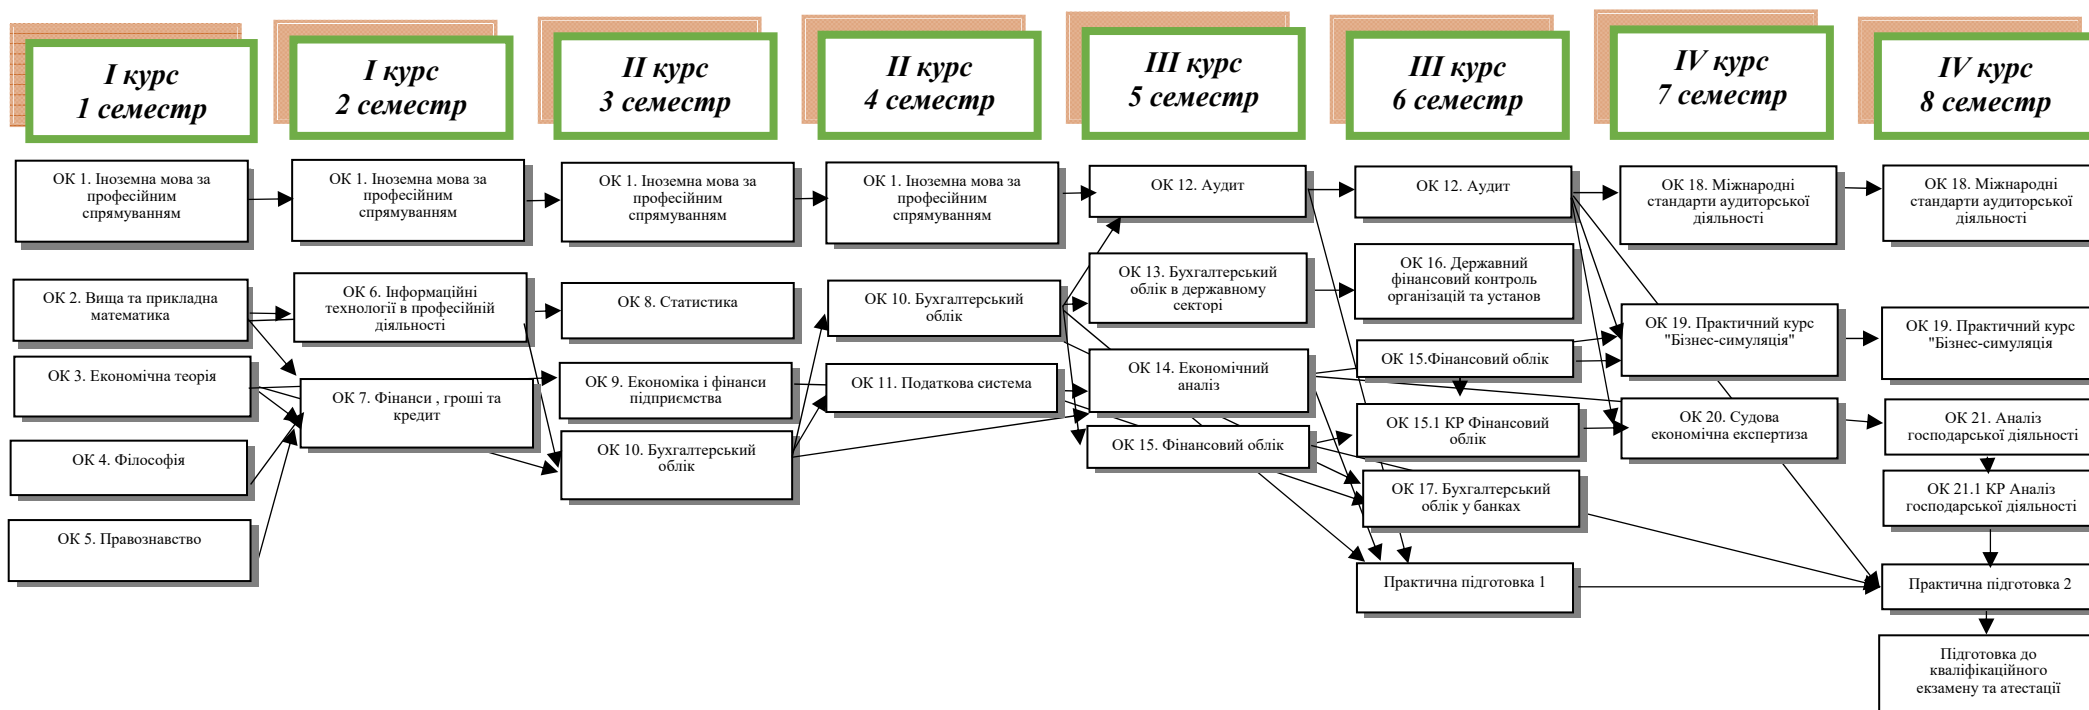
I курс
1 семестр

I курс
2 семестр

II курс
3 семестр

II курс
4 семестр

III курс
5 семестр

III курс
6 семестр

IV курс
7 семестр

IV курс
8 семестр

ОК 1. Іноземна мова за професійним спрямуванням

ОК 2. Вища та прикладна математика

ОК 3. Економічна теорія

ОК 4. Філософія

ОК 5. Правознавство

ОК 1. Іноземна мова за професійним спрямуванням

ОК 6. Інформаційні технології в професійній діяльності

ОК 7. Фінанси , гроші та кредит

ОК 1. Іноземна мова за професійним спрямуванням

ОК 8. Статистика

ОК 9. Економіка і фінанси підприємства

ОК 10. Бухгалтерський облік

ОК 1. Іноземна мова за професійним спрямуванням

ОК 10. Бухгалтерський облік

ОК 11. Податкова система

ОК 12. Аудит

ОК 13. Бухгалтерський облік в державному секторі

ОК 14. Економічний аналіз

ОК 15. Фінансовий облік

ОК 12. Аудит

ОК 16. Державний фінансовий контроль організацій та установ

ОК 15.Фінансовий облік

ОК 15.1 КР Фінансовий облік

ОК 17. Бухгалтерський облік у банках

Практична підготовка 1

ОК 18. Міжнародні стандарти аудиторської діяльності

ОК 19. Практичний курс "Бізнес-симуляція"

ОК 20. Судова економічна експертиза

ОК 18. Міжнародні стандарти аудиторської діяльності

ОК 19. Практичний курс "Бізнес-симуляція

ОК 21. Аналіз господарської діяльності

ОК 21.1 КР Аналіз господарської діяльності

Практична підготовка 2

Підготовка до кваліфікаційного екзамену та атестації